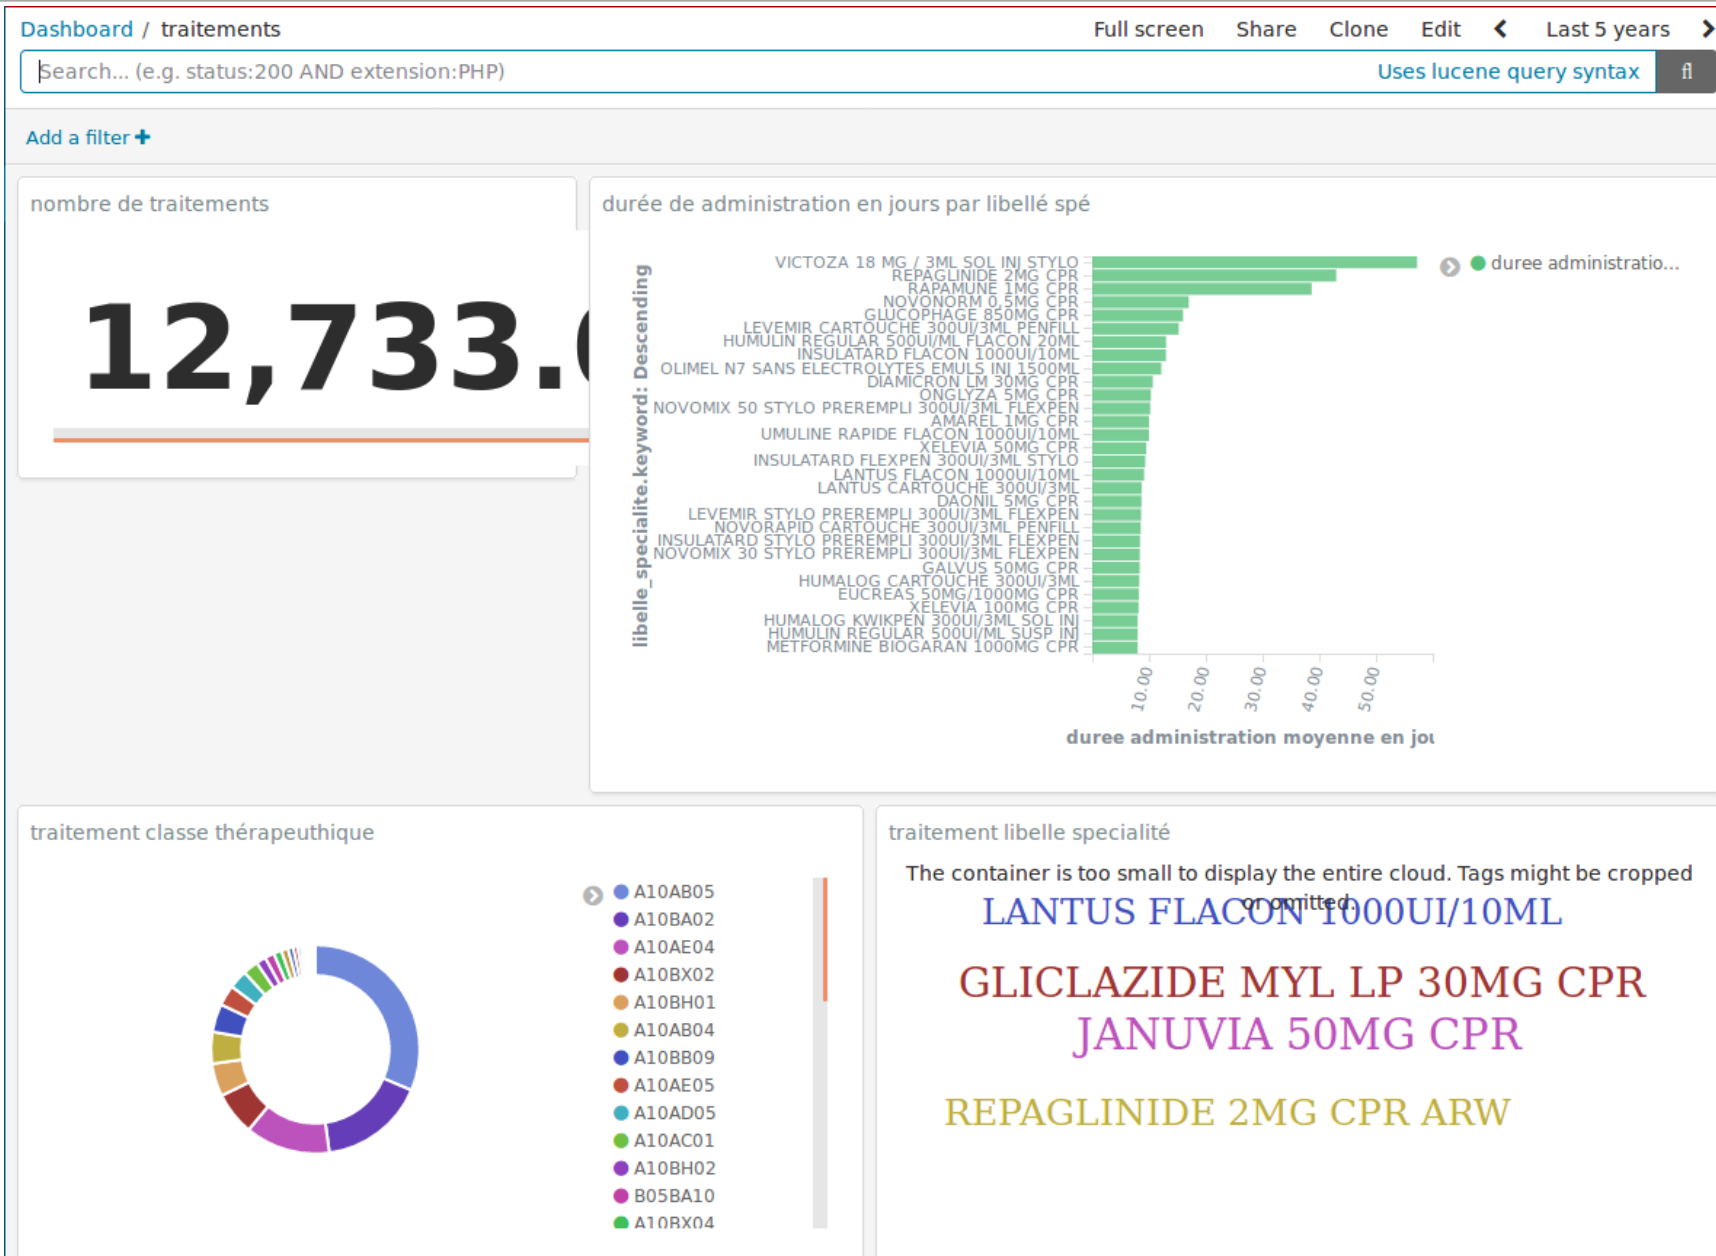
Dashboard / traitements

Full screen Share Clone Edit < Last 5 years >

Search... (e.g. status:200 AND extension:PHP)

Uses lucene query syntax

Add a filter +

nombre de traitements

12,733.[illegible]

durée de administration en jours par libellé spé

libelle_specialite.keyword: Descending

VICTOZA 18 MG / 3ML SOL INJ STYLO
REPAGLINIDE 2MG CPR
RAPAMUNE 1MG CPR
NOVONORM 0,5MG CPR
GLUCOPHAGE 850MG CPR
LEVEMIR CARTOUCHE 300UI/3ML PENFILL
HUMULIN REGULAR 500UI/ML FLACON 20ML
INSULATARD FLACON 1000UI/10ML
OLIMEL N7 SANS ELECTROLYTES EMULS INJ 1500ML
DIAMICRON LM 30MG CPR
ONGLYZA 5MG CPR
NOVOMIX 50 STYLO PREREMPLI 300UI/3ML FLEXPEN
AMAREL 1MG CPR
UMULINE RAPIDE FLACON 1000UI/10ML
XELEVIA 50MG CPR
INSULATARD FLEXPEN 300UI/3ML STYLO
LANTUS FLACON 1000UI/10ML
LANTUS CARTOUCHE 300UI/3ML
DAONIL 5MG CPR
LEVEMIR STYLO PREREMPLI 300UI/3ML FLEXPEN
NOVORAPID CARTOUCHE 300UI/3ML PENFILL
INSULATARD STYLO PREREMPLI 300UI/3ML FLEXPEN
NOVOMIX 30 STYLO PREREMPLI 300UI/3ML FLEXPEN
GALVUS 50MG CPR
HUMALOG CARTOUCHE 300UI/3ML
EUCREAS 50MG/1000MG CPR
XELEVIA 100MG CPR
HUMALOG KWIKPEN 300UI/3ML SOL INJ
HUMULIN REGULAR 500UI/ML SUSP INJ
METFORMINE BIOGARAN 1000MG CPR

10.00 20.00 30.00 40.00 50.00

duree administration moyenne en jou

duree administratio...

traitement classe thérapeuthique

A10AB05
A10BA02
A10AE04
A10BX02
A10BH01
A10AB04
A10BB09
A10AE05
A10AD05
A10AC01
A10BH02
B05BA10
A10BX04

traitement libelle specialité

The container is too small to display the entire cloud. Tags might be cropped or omitted.

LANTUS FLACON 1000UI/10ML

GLICLAZIDE MYL LP 30MG CPR
JANUVIA 50MG CPR

REPAGLINIDE 2MG CPR ARW